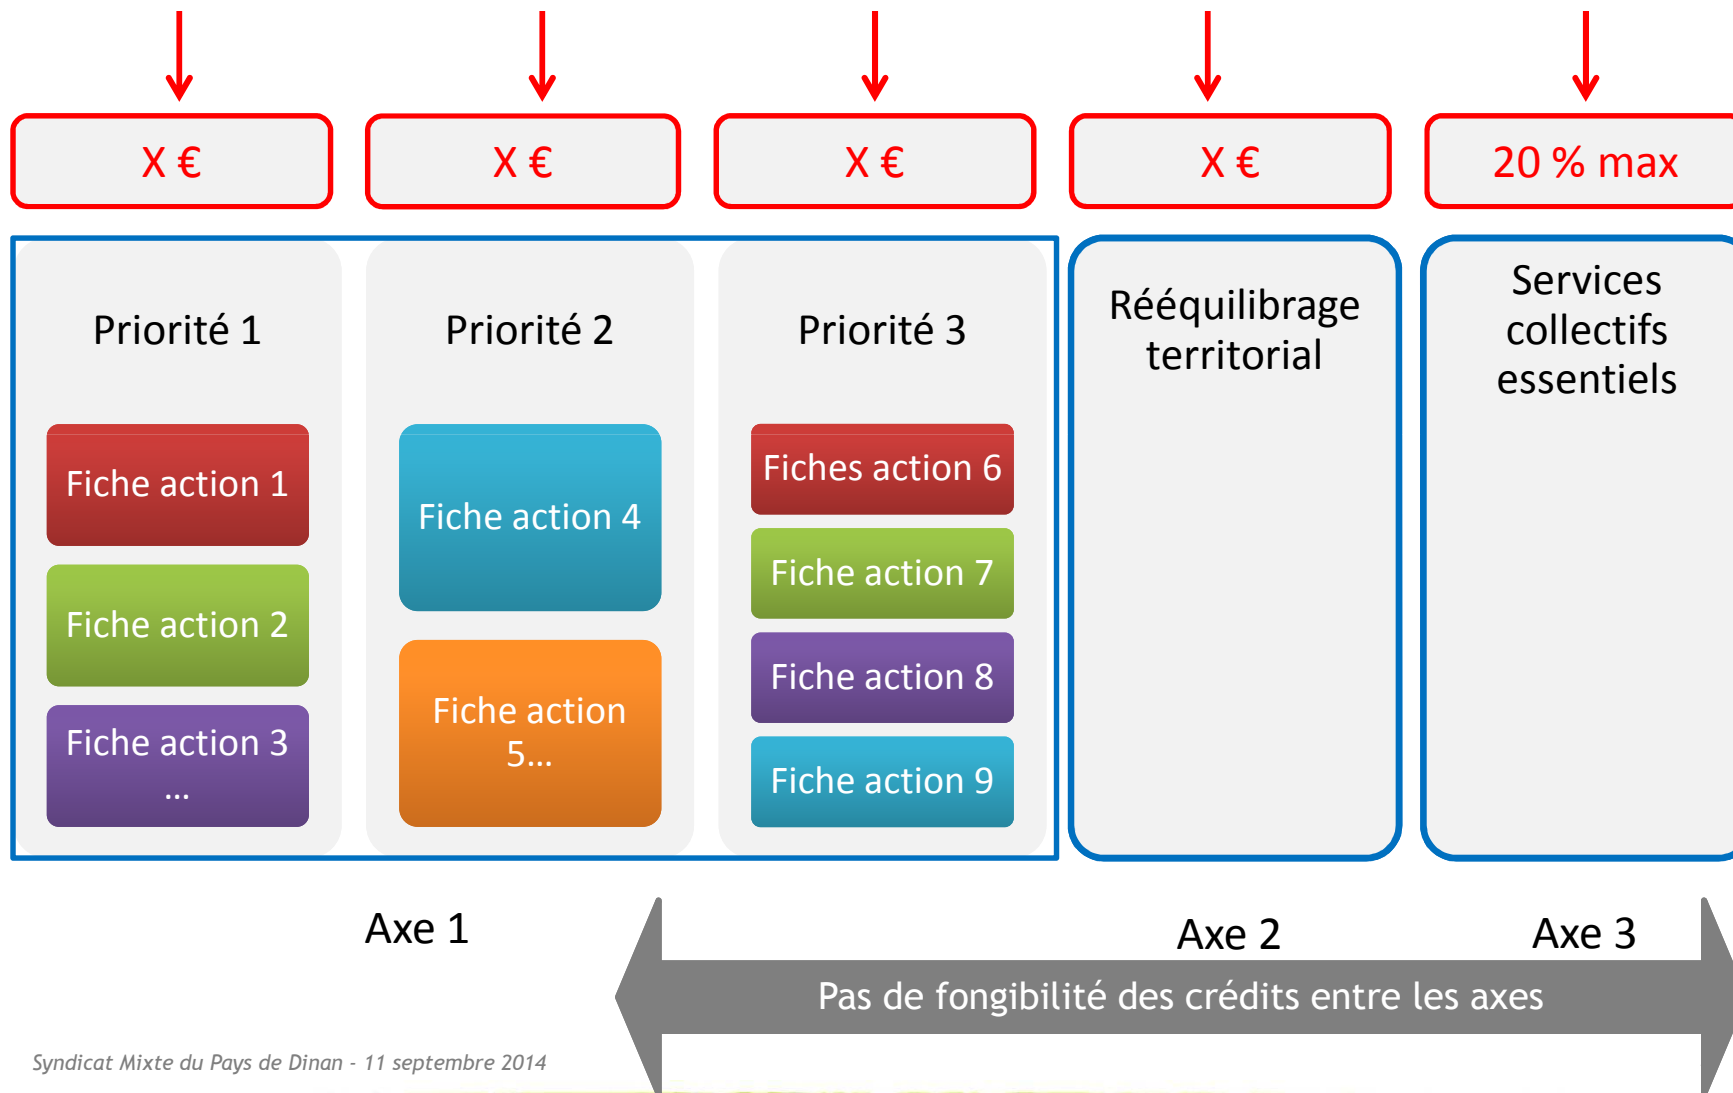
X €

X €

X €

X €

20 % max

Priorité 1

Fiche action 1

Fiche action 2

Fiche action 3 …

Priorité 2

Fiche action 4

Fiche action 5…

Priorité 3

Fiches action 6

Fiche action 7

Fiche action 8

Fiche action 9

Rééquilibrage territorial

Services collectifs essentiels

Axe 1

Axe 2

Axe 3

Pas de fongibilité des crédits entre les axes

Syndicat Mixte du Pays de Dinan - 11 septembre 2014